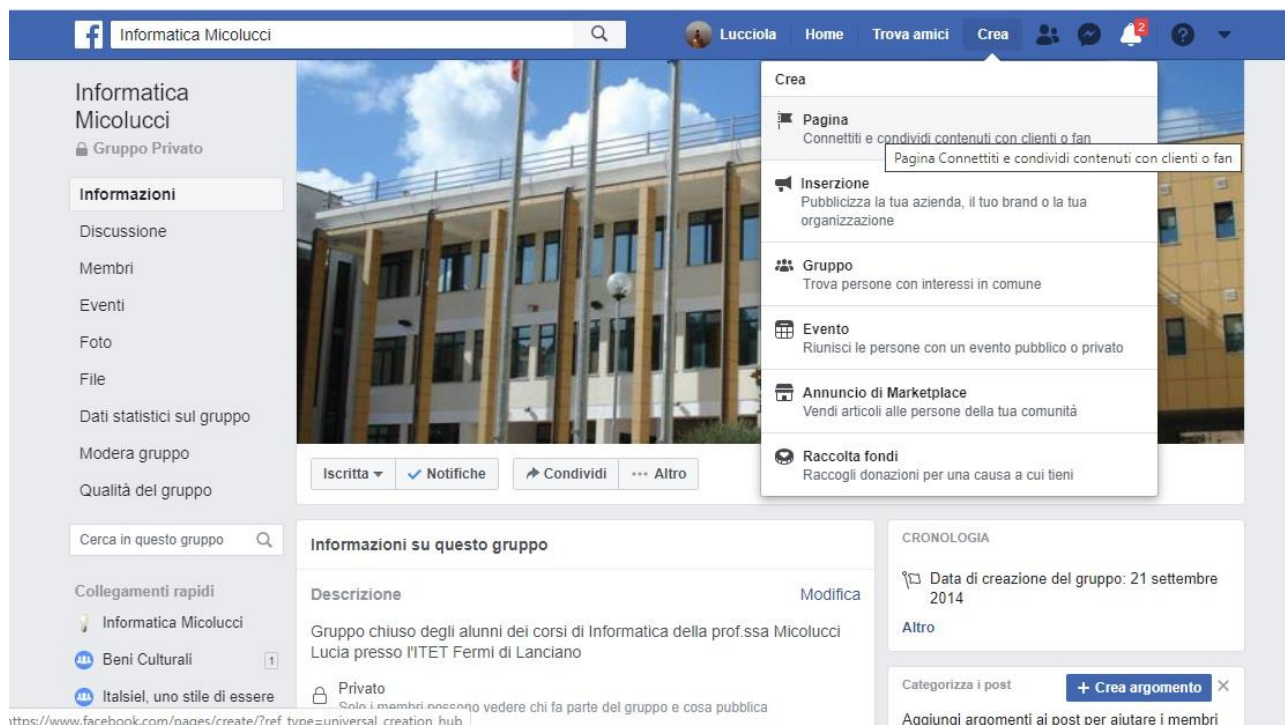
Informatica Micolucci

Lucciola Home Trova amici Crea 2

Informatica Micolucci
Gruppo Privato

Informazioni
Discussione
Membri
Eventi
Foto
File
Dati statistici sul gruppo
Modera gruppo
Qualità del gruppo

Cerca in questo gruppo

Collegamenti rapidi
Informatica Micolucci
Beni Culturali 1
Italsiel, uno stile di essere

Crea

Pagina
Connettiti e condividi contenuti con clienti o fan

Pagina Connettiti e condividi contenuti con clienti o fan

Inserzione
Pubblicizza la tua azienda, il tuo brand o la tua organizzazione

Gruppo
Trova persone con interessi in comune

Evento
Riunisci le persone con un evento pubblico o privato

Annuncio di Marketplace
Vendi articoli alle persone della tua comunità

Raccolta fondi
Raccogli donazioni per una causa a cui tieni

Iscritta ▾ ✓ Notifiche Condividi ··· Altro

Informazioni su questo gruppo

Descrizione Modifica

Gruppo chiuso degli alunni dei corsi di Informatica della prof.ssa Micolucci Lucia presso l'ITET Fermi di Lanciano

Privato
Solo i membri possono vedere chi fa parte del gruppo e cosa pubblica

CRONOLOGIA

Data di creazione del gruppo: 21 settembre 2014

Altro

Categorizza i post + Crea argomento ×

Aggiungi argomenti ai post per aiutare i membri

https://www.facebook.com/pages/create/?ref_type=universal_creation_hub